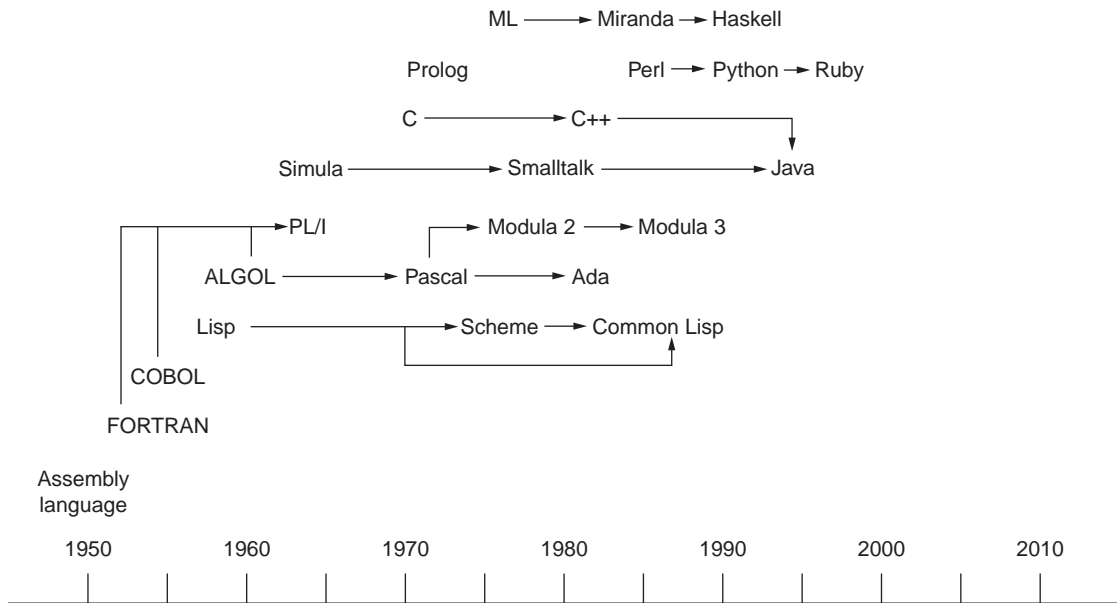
ML → Miranda → Haskell

Prolog

Perl → Python → Ruby

C → C++

Simula → Smalltalk → Java

PL/I

Modula 2 → Modula 3

ALGOL → Pascal → Ada

Lisp → Scheme → Common Lisp

COBOL

FORTRAN

Assembly language

1950
1960
1970
1980
1990
2000
2010